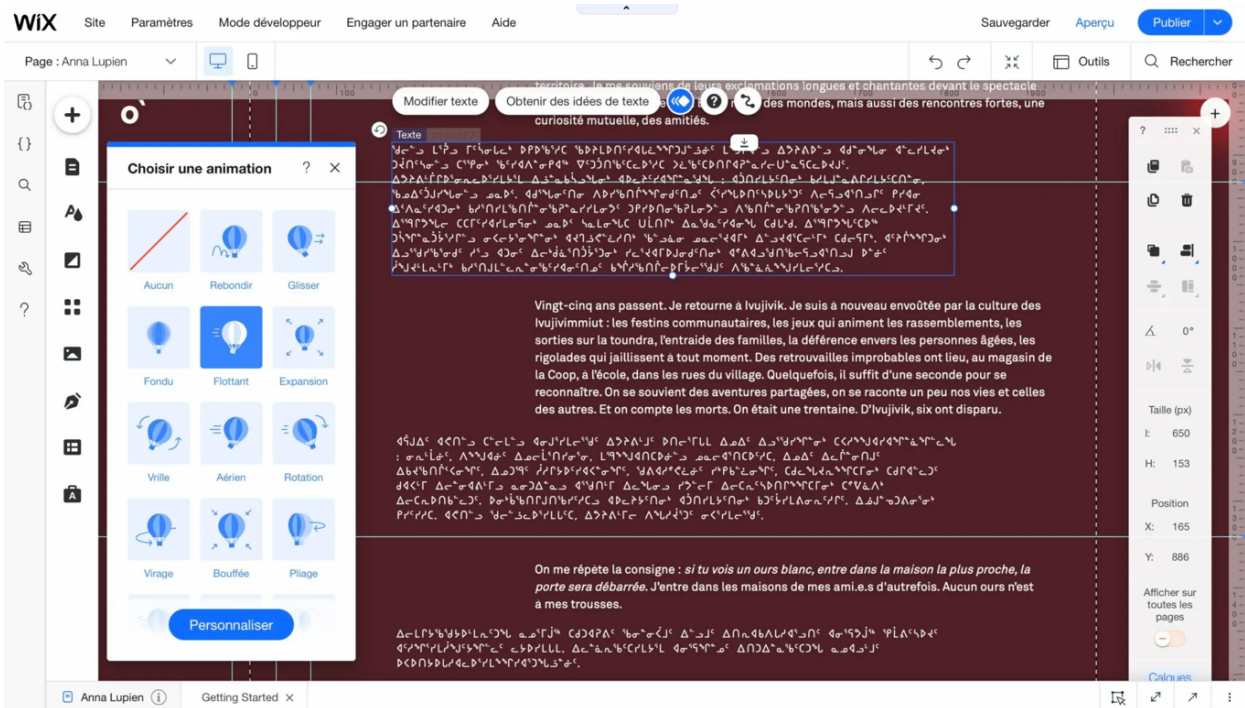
WiX Site Paramètres Mode développeur Engager un partenaire Aide

Sauvegarder Aperçu Publier

Page : Anna Lupien

Outils Rechercher

territoire. Je me souviens de leurs exclamations longues et chantantes devant le spectacle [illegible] des mondes, mais aussi des rencontres fortes, une curiosité mutuelle, des amitiés.

Modifier texte Obtenir des idées de texte

Texte

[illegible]

Choisir une animation ? ×

Aucun Rebondir Glisser

Fondu Flottant Expansion

Vrille Aérien Rotation

Virage Bouffée Pliage

Personnaliser

Vingt-cinq ans passent. Je retourne à Ivujivik. Je suis à nouveau envoûtée par la culture des Ivujivimmiut : les festins communautaires, les jeux qui animent les rassemblements, les sorties sur la toundra, l'entraide des familles, la déférence envers les personnes âgées, les rigolades qui jaillissent à tout moment. Des retrouvailles improbables ont lieu, au magasin de la Coop, à l'école, dans les rues du village. Quelquefois, il suffit d'une seconde pour se reconnaître. On se souvient des aventures partagées, on se raconte un peu nos vies et celles des autres. Et on compte les morts. On était une trentaine. D'Ivujivik, six ont disparu.

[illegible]

On me répète la consigne : si tu vois un ours blanc, entre dans la maison la plus proche, la porte sera débarrée. J'entre dans les maisons de mes ami.e.s d'autrefois. Aucun ours n'est à mes trousses.

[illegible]

? ×

0°

Taille (px)

L: 650

H: 153

Position

X: 165

Y: 886

Afficher sur toutes les pages

Calques

Anna Lupien Getting Started ×